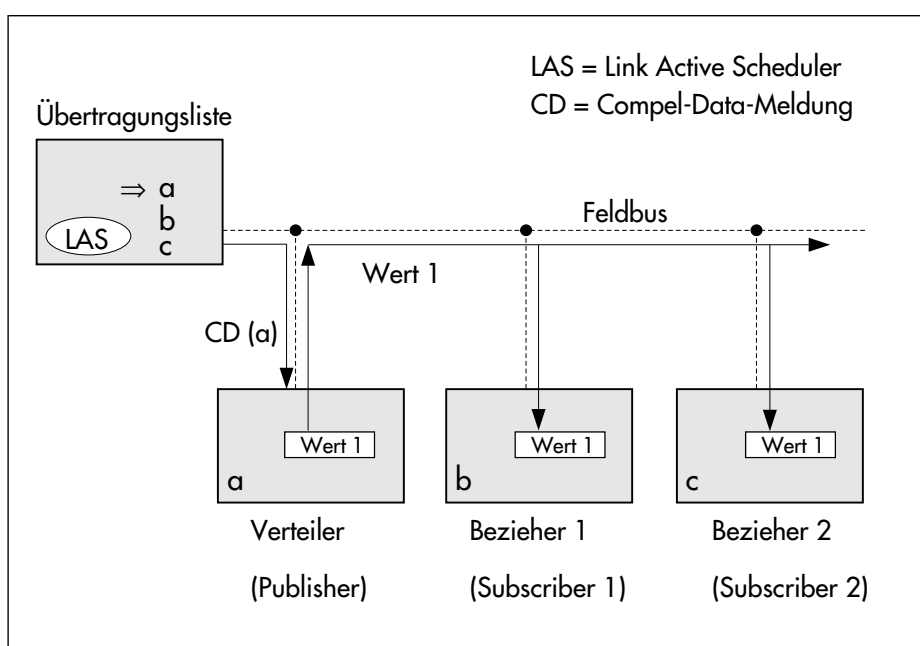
LAS = Link Active Scheduler
CD = Compel-Data-Meldung

Übertragungsliste

$\Rightarrow$ a
b
c
LAS

Feldbus

Wert 1

CD (a)

Wert 1
a
Verteiler
(Publisher)

Wert 1
b
Bezieher 1
(Subscriber 1)

Wert 1
c
Bezieher 2
(Subscriber 2)